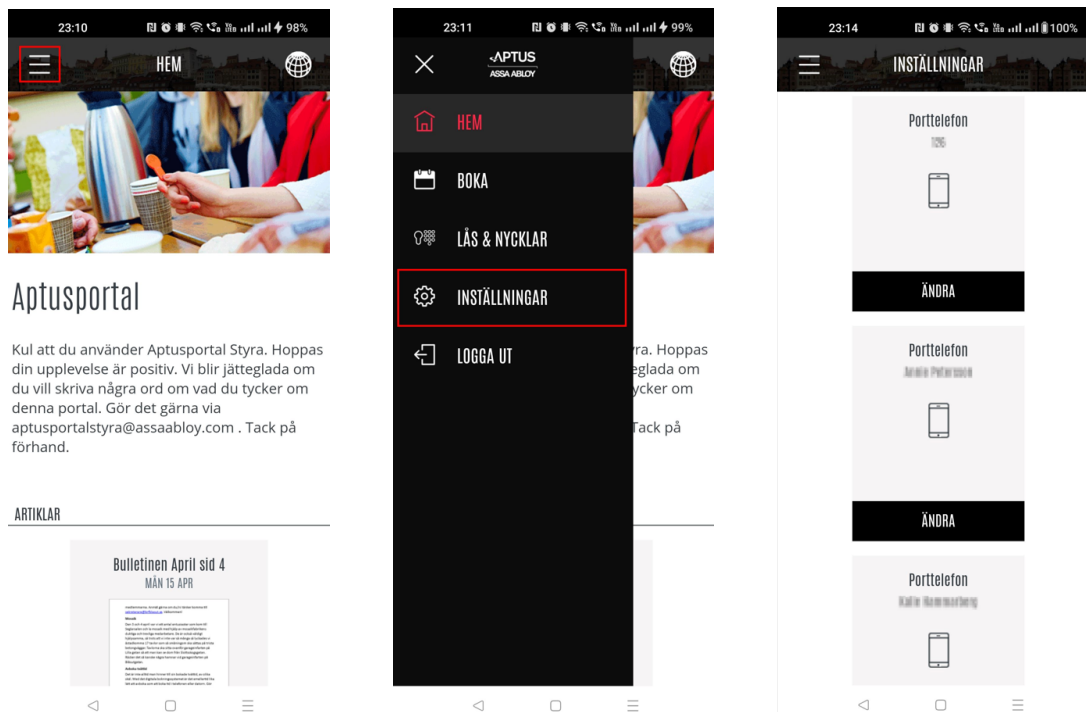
23:10 98%

HEM

Aptusportal

Kul att du använder Aptusportal Styra. Hoppas din upplevelse är positiv. Vi blir jätteglada om du vill skriva några ord om vad du tycker om denna portal. Gör det gärna via aptusportalstyra@assaabloy.com . Tack på förhand.

ARTIKLAR

Bulletinen April sid 4
MÅN 15 APR

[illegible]

23:11 99%

APTUS
ASSA ABLOY

HEM

BOKA

LÅS & NYCKLAR

INSTÄLLNINGAR

LOGGA UT

yra. Hoppas
glada om
ycker om

Tack på

23:14 100%

INSTÄLLNINGAR

Porttelefon
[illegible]

ÄNDRA

Porttelefon
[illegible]

ÄNDRA

Porttelefon
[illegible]